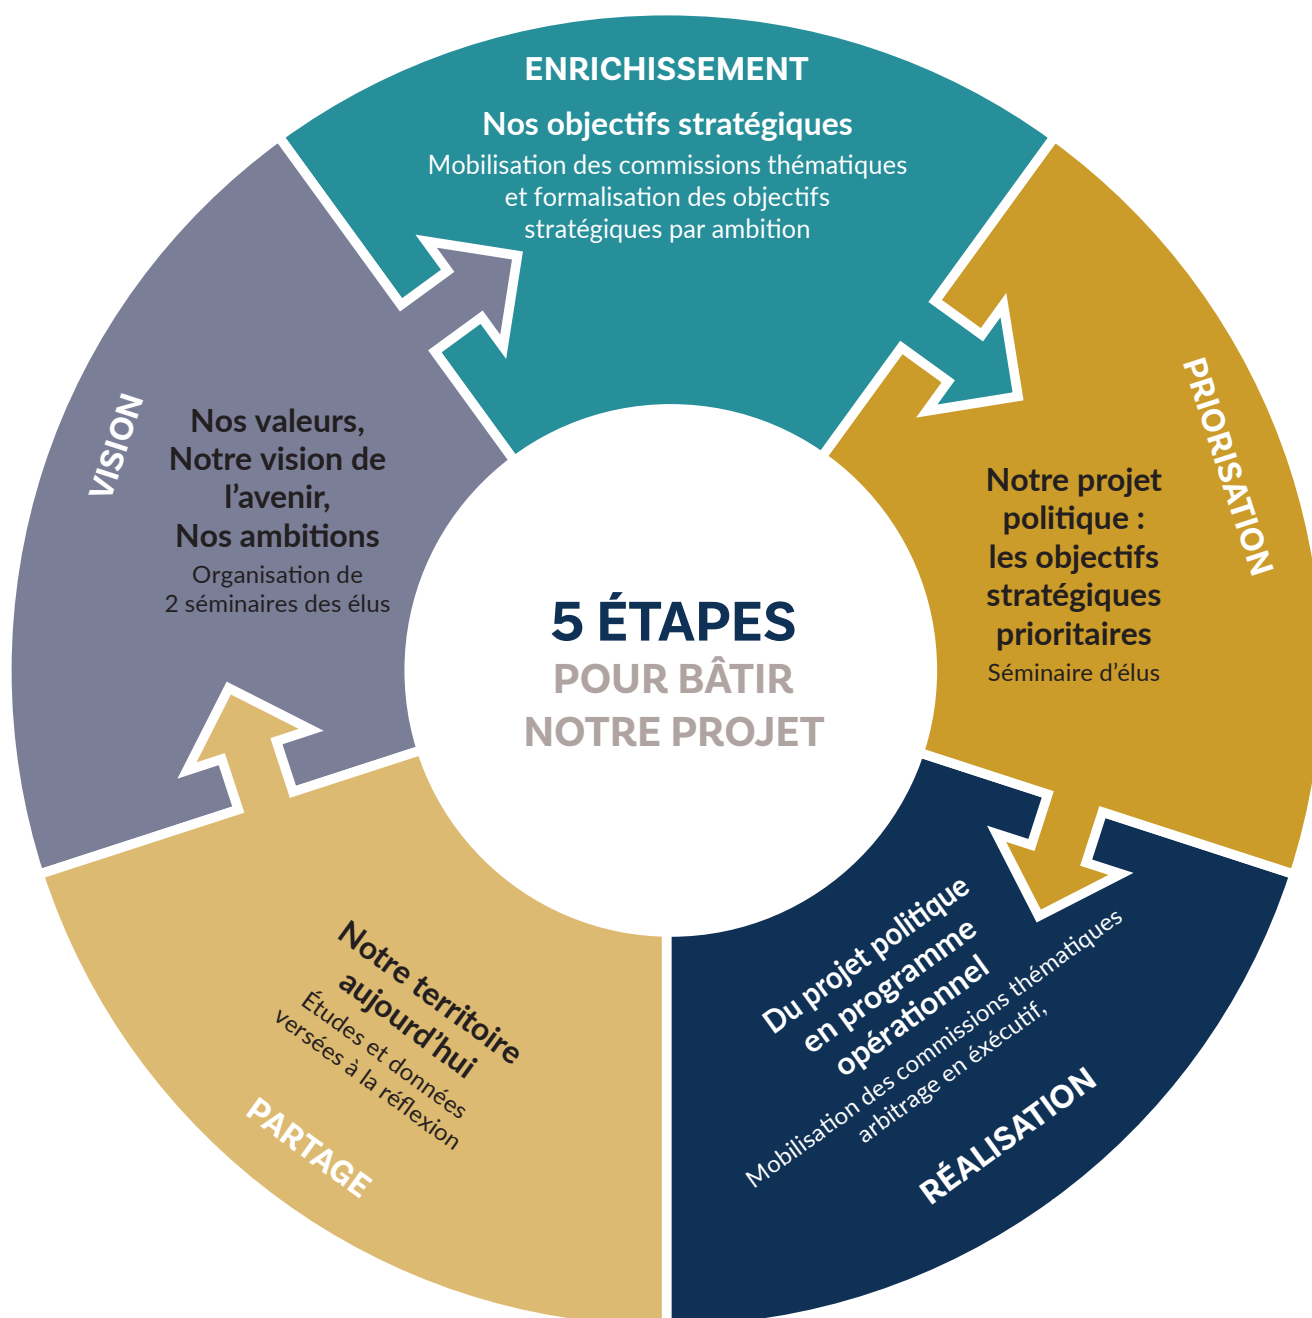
5 ÉTAPES
POUR BÂTIR
NOTRE PROJET

ENRICHISSEMENT
Nos objectifs stratégiques
Mobilisation des commissions thématiques et formalisation des objectifs stratégiques par ambition

PRIORISATION
Notre projet politique : les objectifs stratégiques prioritaires
Séminaire d'élus

RÉALISATION
Du projet politique en programme opérationnel
Mobilisation des commissions thématiques arbitrage en éxécutif,

PARTAGE
Notre territoire aujourd'hui
Études et données versées à la réflexion

VISION
Nos valeurs, Notre vision de l'avenir, Nos ambitions
Organisation de 2 séminaires des élus